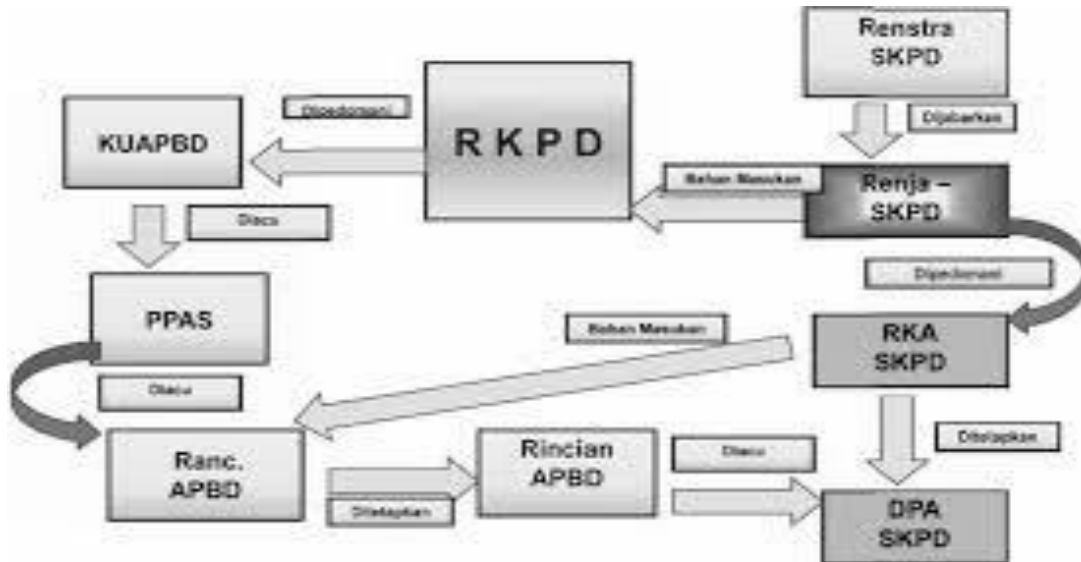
Renstra SKPD

Dipedomani

KUAPBD

R K P D

Dijabarkan

Bahan Masukan

Renja – SKPD

Diacu

Dipedomani

PPAS

Bahan Masukan

RKA SKPD

Diacu

Ditetapkan

Ranc. APBD

Rincian APBD

Diacu

Ditetapkan

DPA SKPD